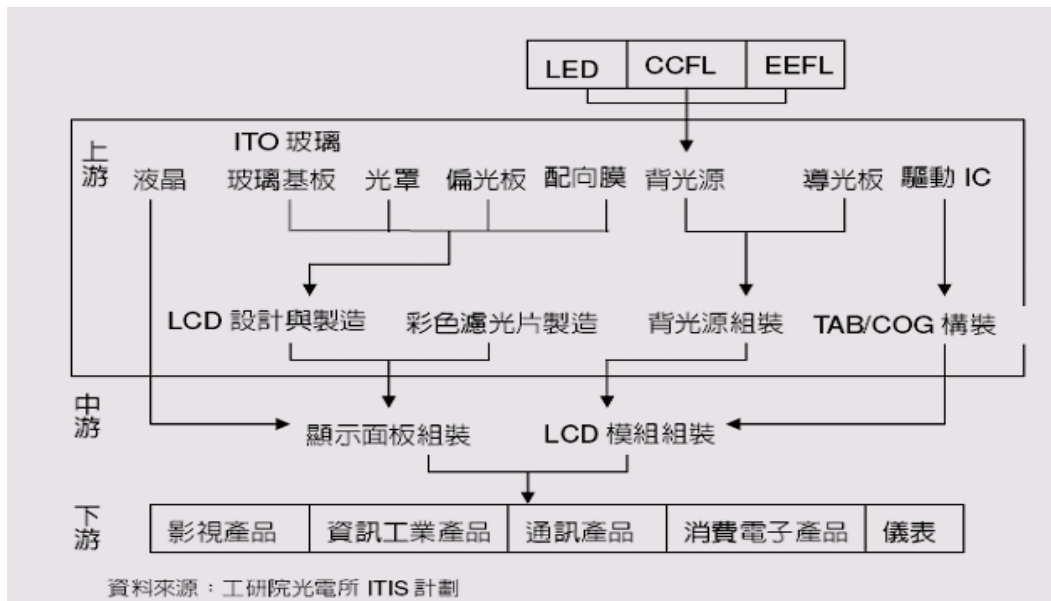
LED CCFL EEFL

上游

ITO 玻璃

液晶 玻璃基板 光罩 偏光板 配向膜 背光源 導光板 驅動 IC

LCD 設計與製造 彩色濾光片製造 背光源組裝 TAB/COG 構裝

中游

顯示面板組裝 LCD 模組組裝

下游

| 影視產品 | 資訊工業產品 | 通訊產品 | 消費電子產品 | 儀表 |
|---|---|---|---|---|

資料來源：工研院光電所 ITIS 計劃